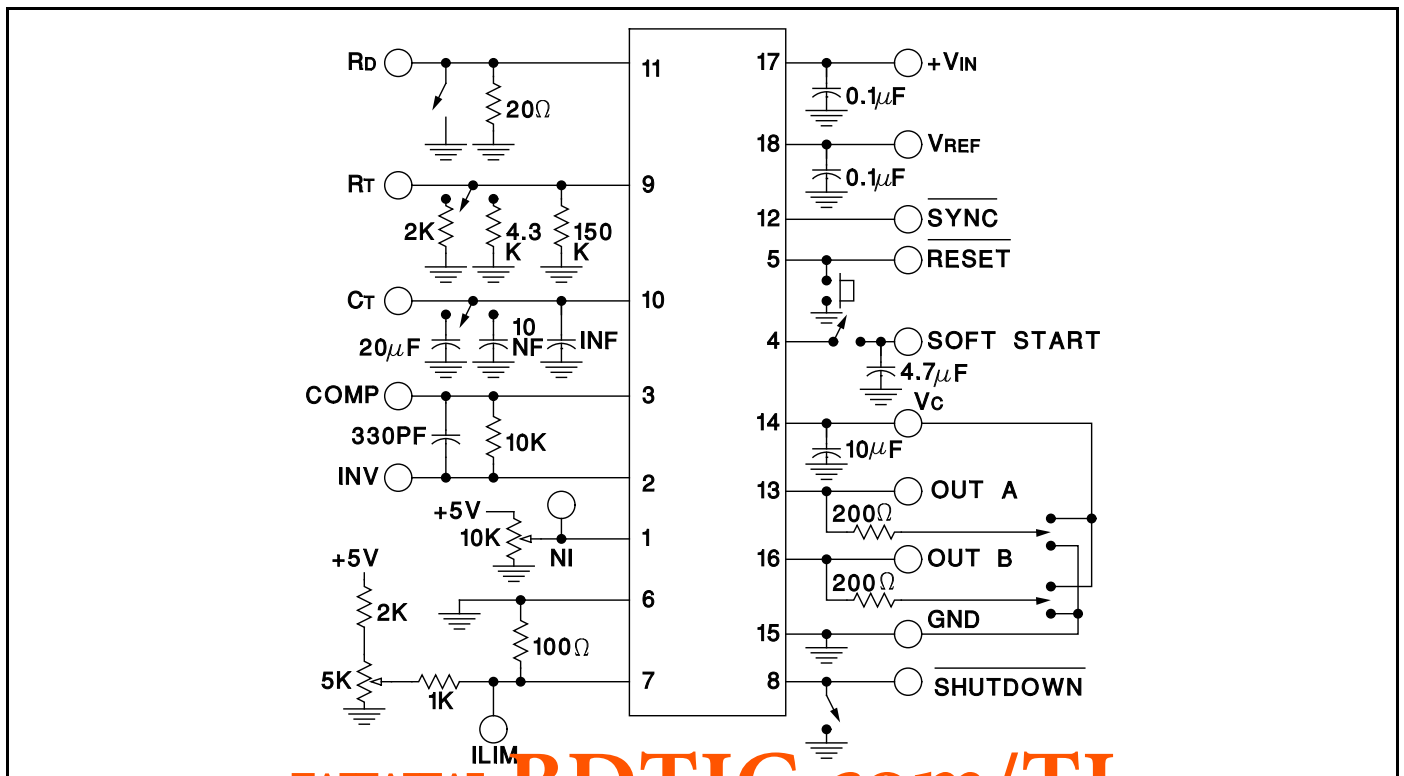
RD
11
20Ω
RT
9
2K
4.3 K
150 K
CT
10
20μF
10 NF
INF
COMP
3
330PF
10K
INV
2
+5V
10K
NI
1
+5V
6
2K
100Ω
5K
1K
7
ILIM
17
+VIN
0.1μF
18
VREF
0.1μF
12
$\overline{\text{SYNC}}$
5
$\overline{\text{RESET}}$
4
SOFT START
4.7μF
VC
14
10μF
13
OUT A
200Ω
16
OUT B
200Ω
GND
15
8
$\overline{\text{SHUTDOWN}}$
www.BDTIC.com/TI